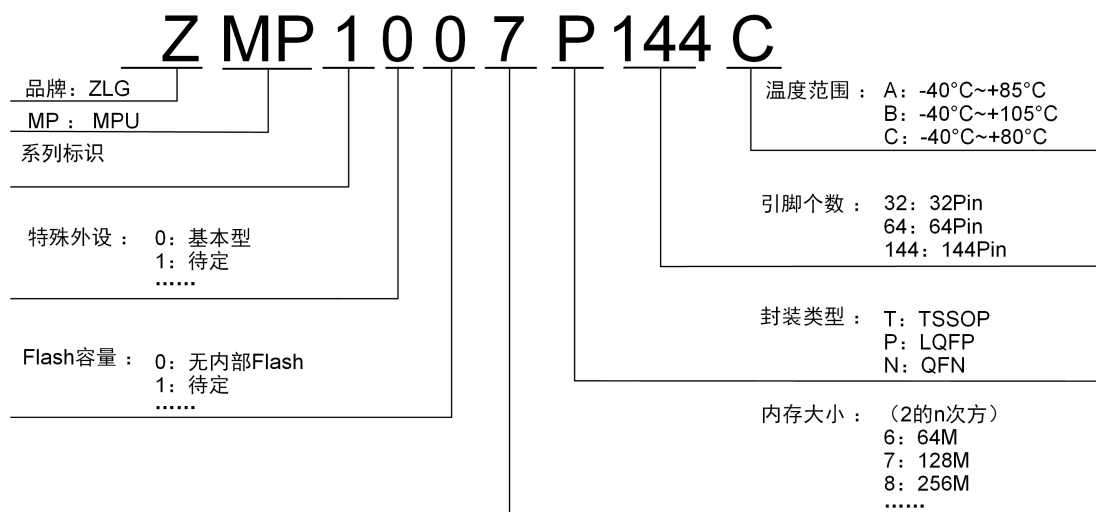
Z MP 1 0 0 7 P 144 C

品牌：ZLG

MP： MPU

系列标识

特殊外设： 0：基本型
1：待定
……

Flash容量： 0：无内部Flash
1：待定
……

温度范围： A：-40°C~+85°C
B：-40°C~+105°C
C：-40°C~+80°C

引脚个数： 32：32Pin
64：64Pin
144：144Pin

封装类型： T：TSSOP
P：LQFP
N：QFN

内存大小： （2的n次方）
6：64M
7：128M
8：256M
……